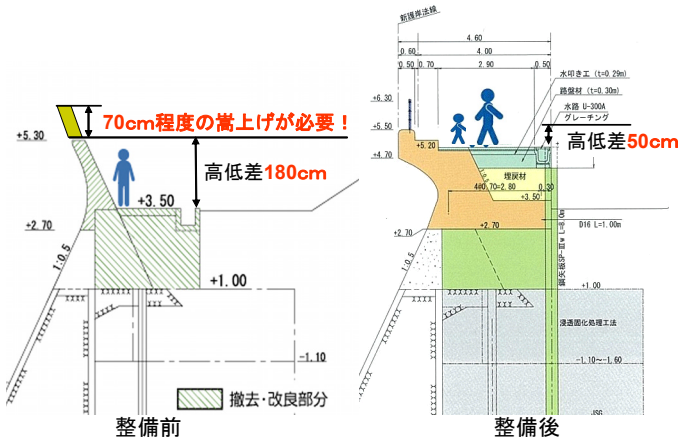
+5.30

70cm程度の嵩上げが必要！

高低差180cm

+3.50

+2.70

1:0.5

+1.00

-1.10

撤去・改良部分

整備前

新護岸法線

4.60

0.60

4.00

0.50

0.70

2.90

0.50

水叩き工 (t=0.29m)

路盤材 (t=0.30m)

水路 U-300A

グレーチング

+6.30

+5.50

+4.70

+5.20

高低差50cm

埋戻材

4@0.70=2.80

0.30

+3.50

D16 L=1.00m

+2.70

+2.70

1:0.5

+1.00

浸透固化処理工法

-1.10～-1.60

整備後